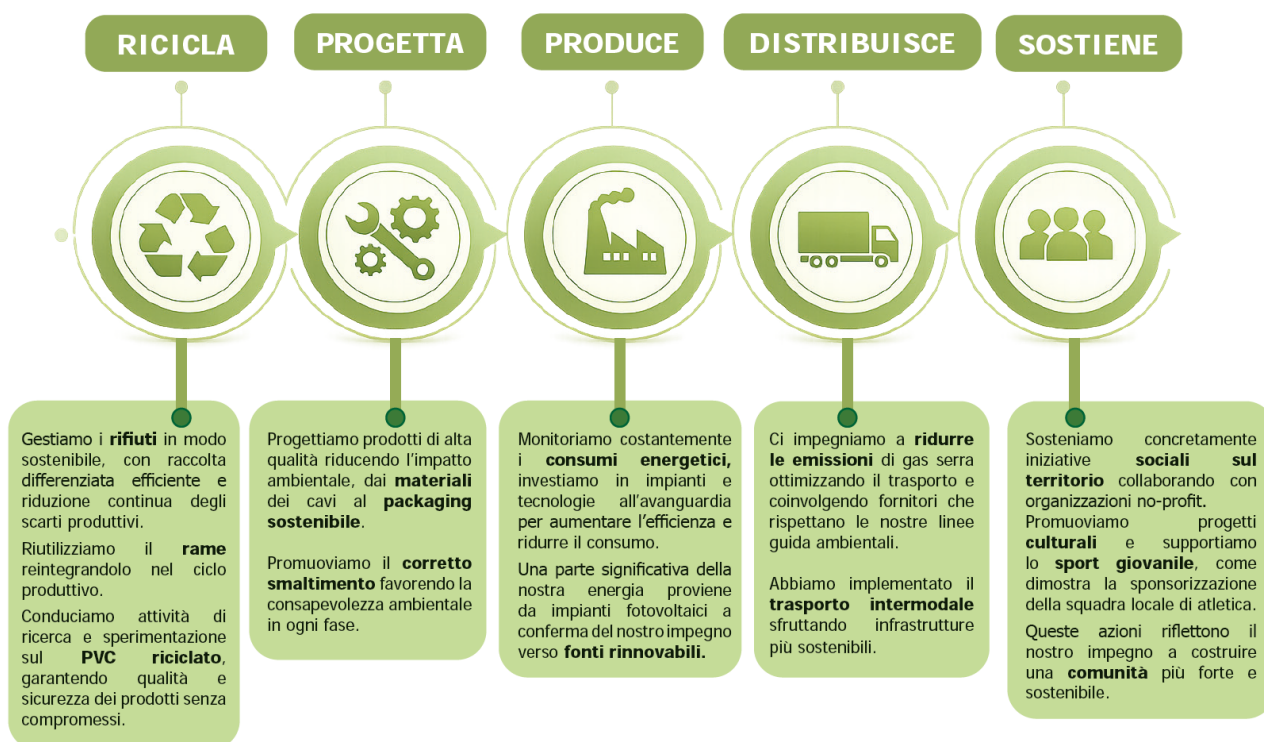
RICICLA

PROGETTA

PRODUCE

DISTRIBUISCE

SOSTIENE

Gestiamo i rifiuti in modo sostenibile, con raccolta differenziata efficiente e riduzione continua degli scarti produttivi.

Riutilizziamo il rame reintegrandolo nel ciclo produttivo.

Conduciamo attività di ricerca e sperimentazione sul PVC riciclato, garantendo qualità e sicurezza dei prodotti senza compromessi.

Progettiamo prodotti di alta qualità riducendo l'impatto ambientale, dai materiali dei cavi al packaging sostenibile.

Promuoviamo il corretto smaltimento favorendo la consapevolezza ambientale in ogni fase.

Monitoriamo costantemente i consumi energetici, investiamo in impianti e tecnologie all'avanguardia per aumentare l'efficienza e ridurre il consumo.

Una parte significativa della nostra energia proviene da impianti fotovoltaici a conferma del nostro impegno verso fonti rinnovabili.

Ci impegniamo a ridurre le emissioni di gas serra ottimizzando il trasporto e coinvolgendo fornitori che rispettano le nostre linee guida ambientali.

Abbiamo implementato il trasporto intermodale sfruttando infrastrutture più sostenibili.

Sosteniamo concretamente iniziative sociali sul territorio collaborando con organizzazioni no-profit.
Promuoviamo progetti culturali e supportiamo lo sport giovanile, come dimostra la sponsorizzazione della squadra locale di atletica.

Queste azioni riflettono il nostro impegno a costruire una comunità più forte e sostenibile.